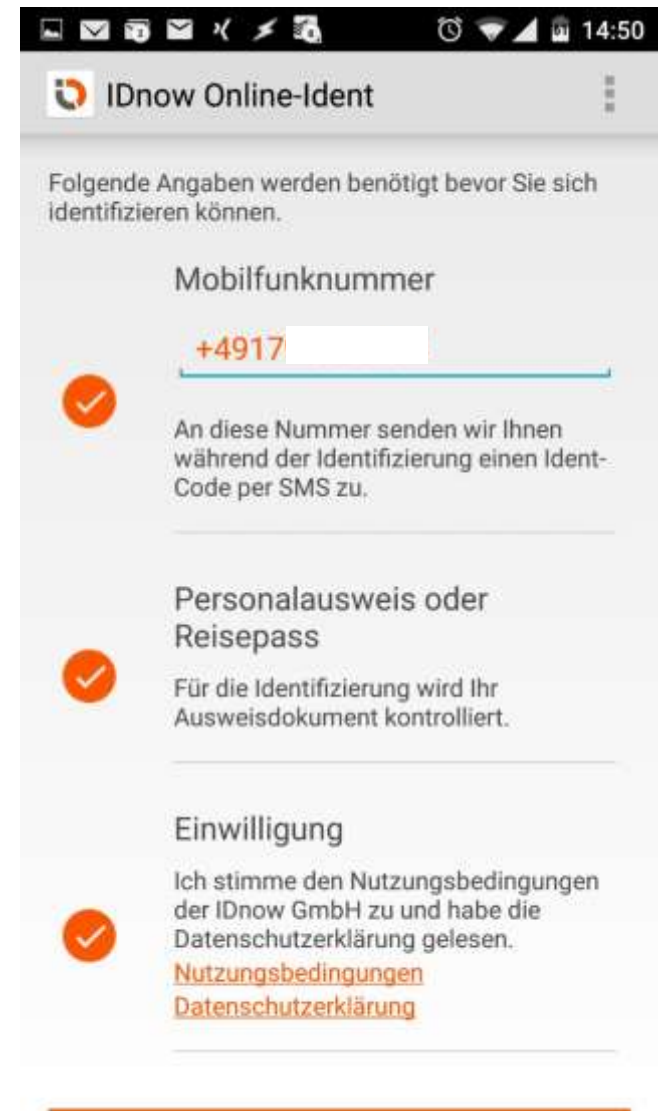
14:50

IDnow Online-Ident

Folgende Angaben werden benötigt bevor Sie sich identifizieren können.

Mobilfunknummer

+4917

An diese Nummer senden wir Ihnen während der Identifizierung einen Ident-Code per SMS zu.

Personalausweis oder Reisepass

Für die Identifizierung wird Ihr Ausweisdokument kontrolliert.

Einwilligung

Ich stimme den Nutzungsbedingungen der IDnow GmbH zu und habe die Datenschutzerklärung gelesen.
Nutzungsbedingungen
Datenschutzerklärung